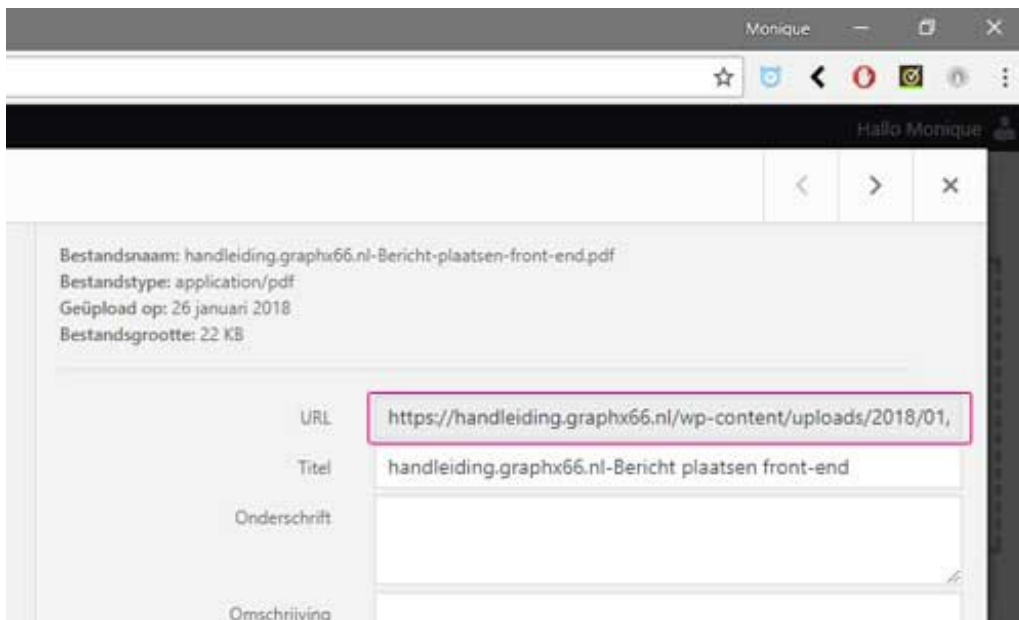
Monique

Hallo Monique

Bestandsnaam: handleiding.graphx66.nl-Bericht-plaatsen-front-end.pdf
Bestandstype: application/pdf
Geüpload op: 26 januari 2018
Bestandsgrootte: 22 KB

URL https://handleiding.graphx66.nl/wp-content/uploads/2018/01,
Titel handleiding.graphx66.nl-Bericht plaatsen front-end
Onderschrift
Omschrijving